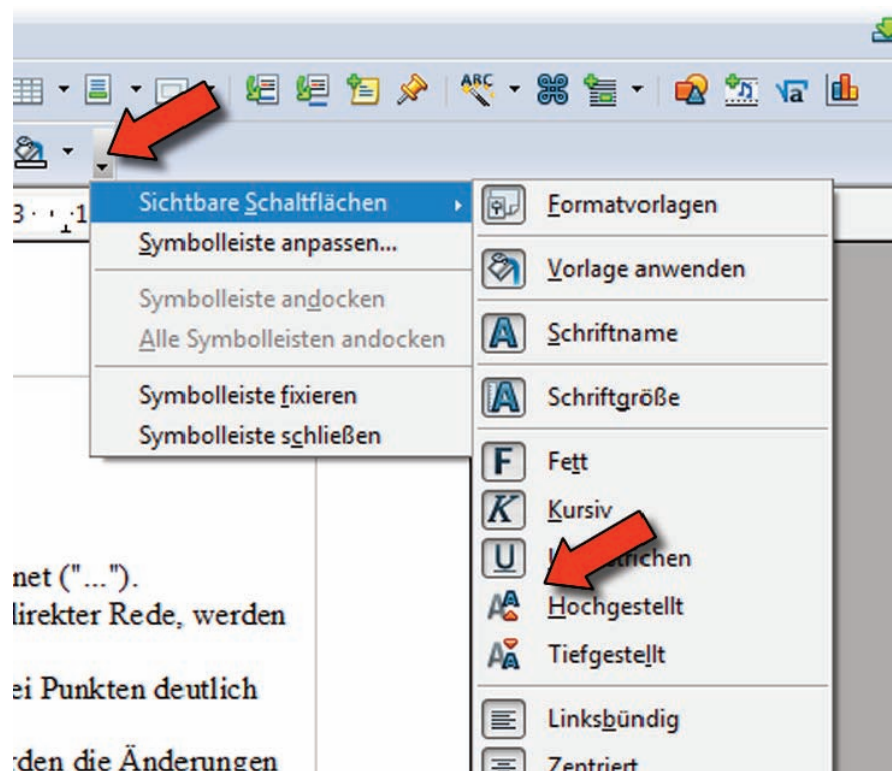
Sichtbare Schaltflächen
Symbolleiste anpassen...
Symbolleiste andocken
Alle Symbolleisten andocken
Symbolleiste fixieren
Symbolleiste schließen

Formatvorlagen
Vorlage anwenden
Schriftname
Schriftgröße
Fett
Kursiv
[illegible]strichen
Hochgestellt
Tiefgestellt
Linksbündig
Zentriert

net ("...").
lirekter Rede, werden
ei Punkten deutlich
rden die Änderungen